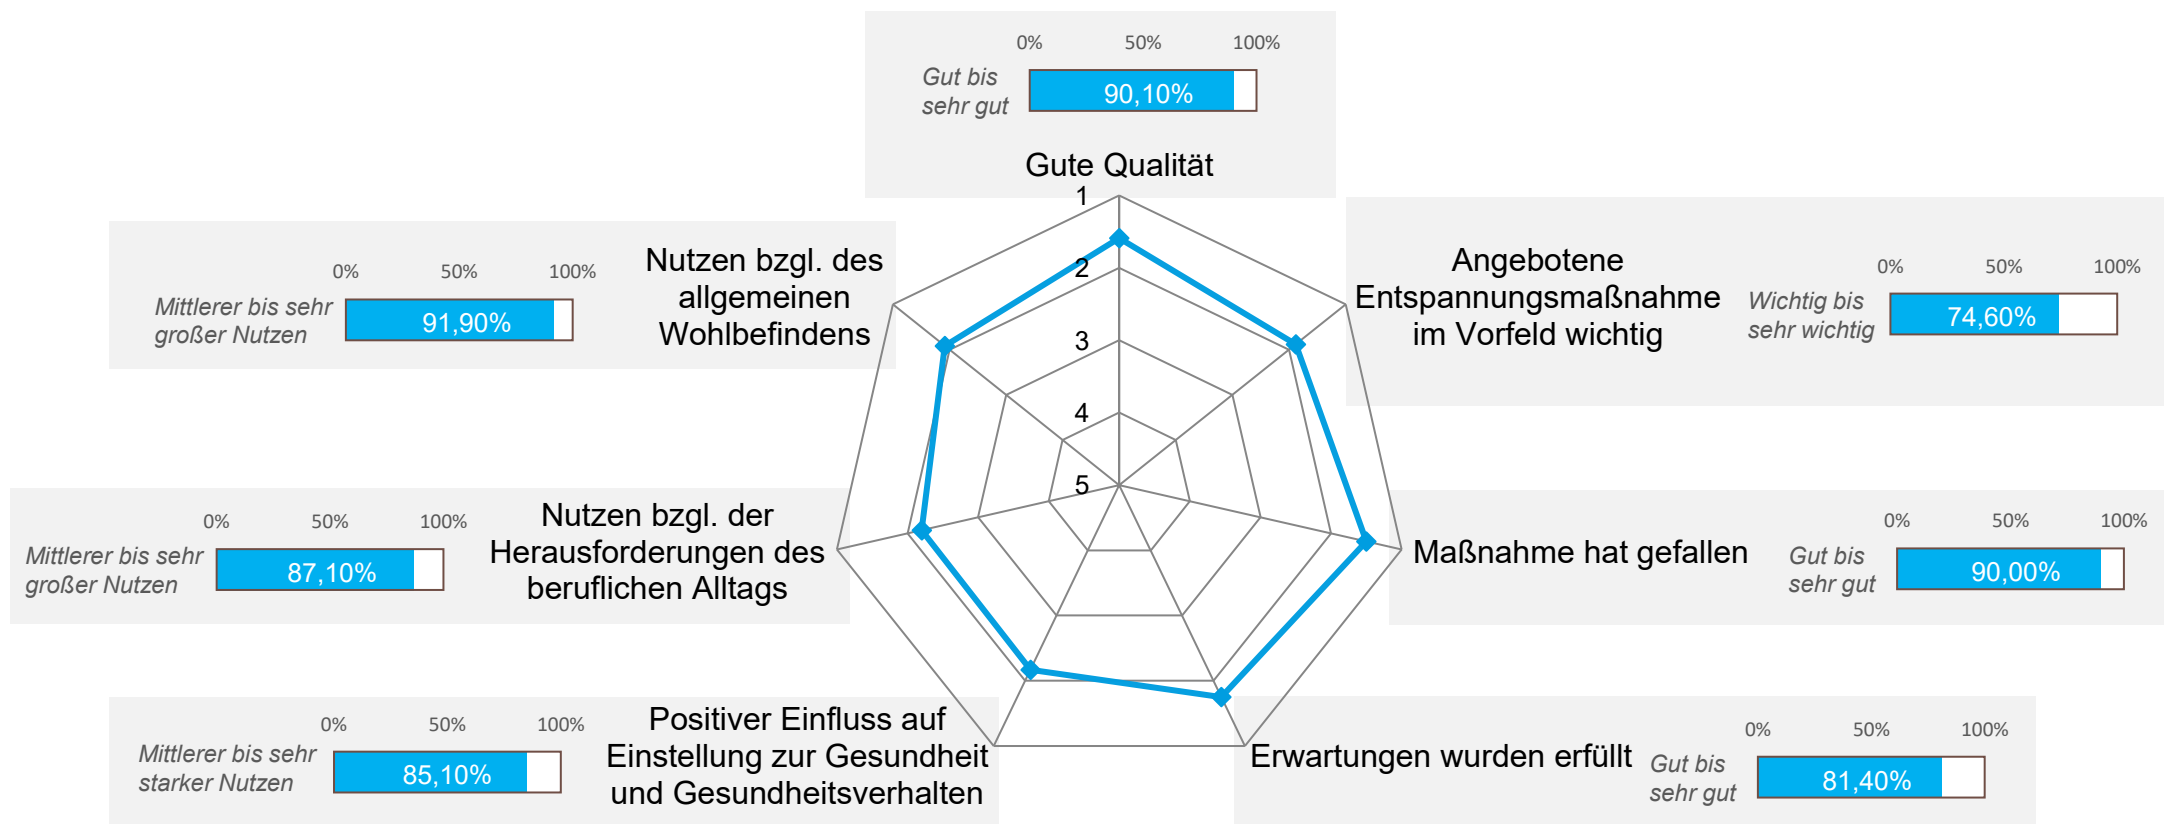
0% 50% 100%

Gut bis sehr gut 90,10%

Gute Qualität

1
2
3
4
5

0% 50% 100%

Mittlerer bis sehr großer Nutzen 91,90%

Nutzen bzgl. des allgemeinen Wohlbefindens

Angebotene Entspannungsmaßnahme im Vorfeld wichtig

0% 50% 100%

Wichtig bis sehr wichtig 74,60%

0% 50% 100%

Mittlerer bis sehr großer Nutzen 87,10%

Nutzen bzgl. der Herausforderungen des beruflichen Alltags

Maßnahme hat gefallen

0% 50% 100%

Gut bis sehr gut 90,00%

0% 50% 100%

Mittlerer bis sehr starker Nutzen 85,10%

Positiver Einfluss auf Einstellung zur Gesundheit und Gesundheitsverhalten

Erwartungen wurden erfüllt

0% 50% 100%

Gut bis sehr gut 81,40%